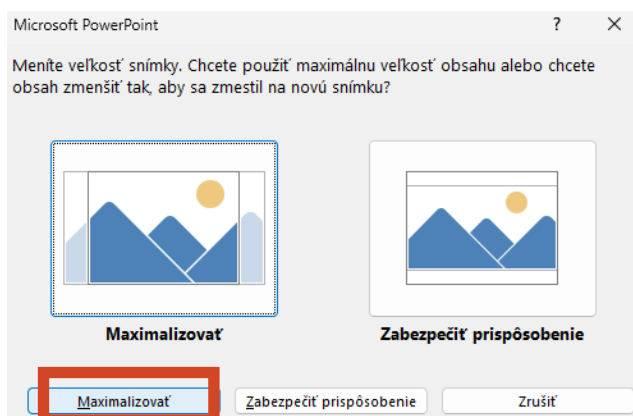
Microsoft PowerPoint

?

Meníte veľkosť snímky. Chcete použiť maximálnu veľkosť obsahu alebo chcete obsah zmenšiť tak, aby sa zmestil na novú snímku?

Maximalizovať

Zabezpečiť prispôsobenie

Maximalizovať

Zabezpečiť prispôsobenie

Zrušiť